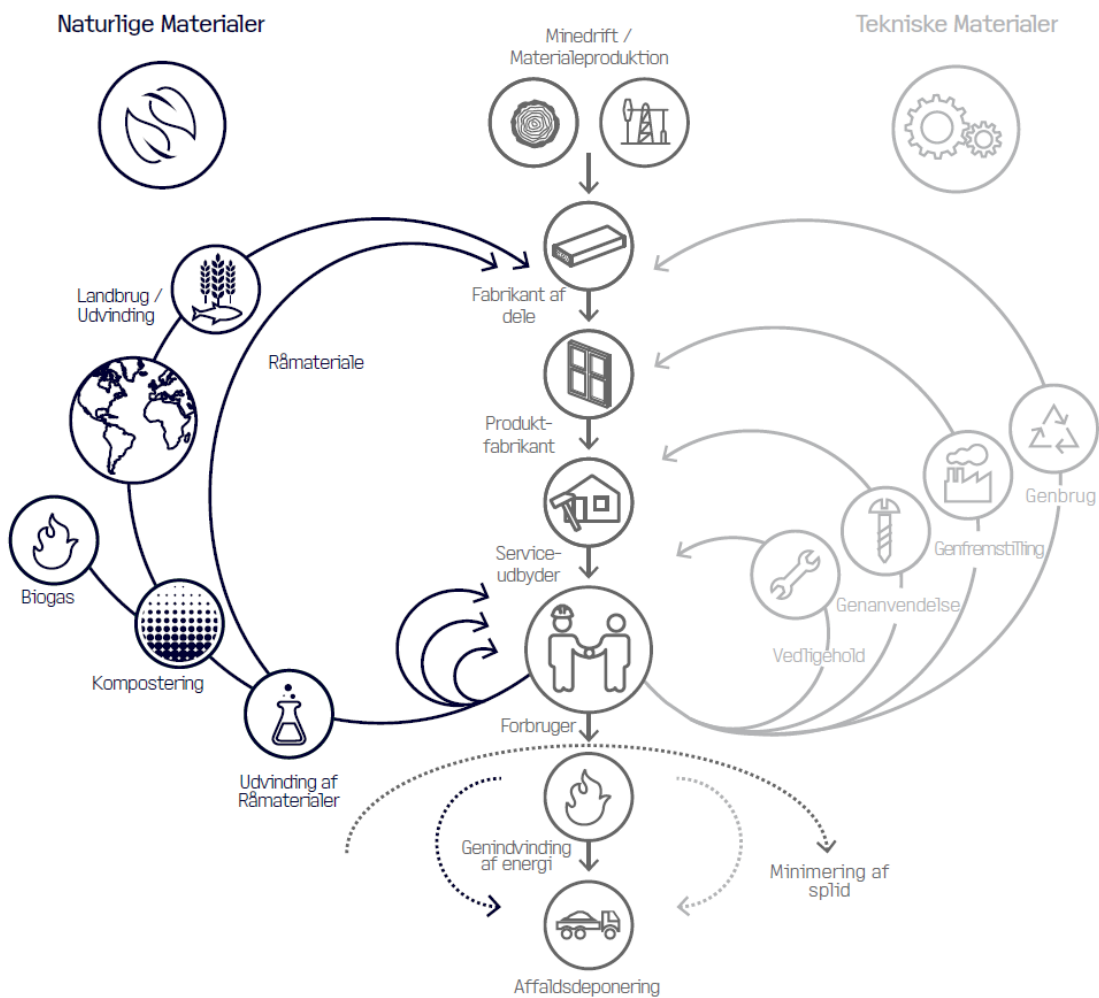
Naturlige Materialer

Minedrift / Materialeproduktion

Tekniske Materialer

Landbrug / Udvinding

Råmateriale

Fabrikant af dele

Produktfabrikant

Serviceudbyder

Forbruger

Genbrug

Genfremstilling

Genanvendelse

Vedligehold

Biogas

Kompostering

Udvinding af Råmaterialer

Genindvinding af energi

Minimering af spild

Affaldsdeponering